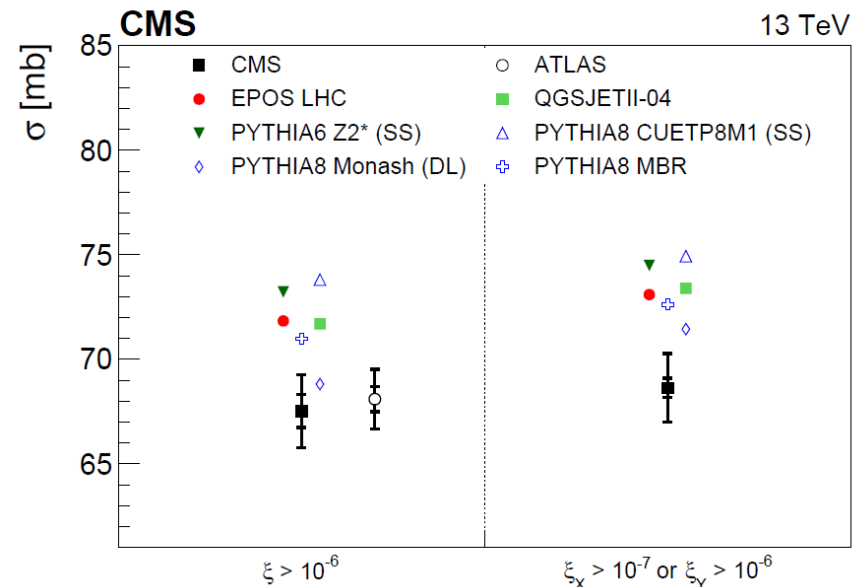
CMS

13 TeV

σ [mb]

85

80

75

70

65

CMS

ATLAS

EPOS LHC

QGSJETII-04

PYTHIA6 Z2* (SS)

PYTHIA8 CUETP8M1 (SS)

PYTHIA8 Monash (DL)

PYTHIA8 MBR

$\xi > 10^{-6}$

$\xi_X > 10^{-7}$ or $\xi_Y > 10^{-6}$